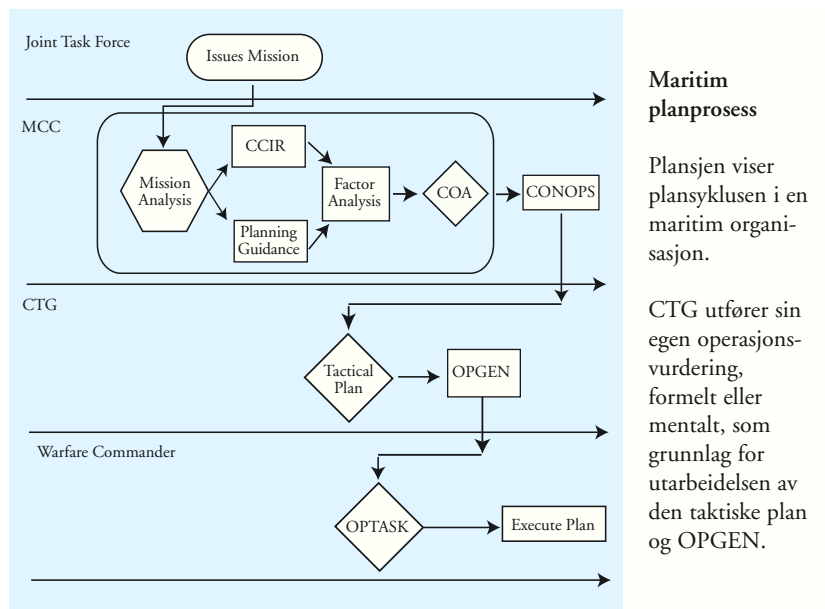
Joint Task Force

Issues Mission

MCC

Mission Analysis

CCIR

Planning Guidance

Factor Analysis

COA

CONOPS

CTG

Tactical Plan

OPGEN

Warfare Commander

OPTASK

Execute Plan

**Maritim planprosess**

Plansjen viser plansyklusen i en maritim organisasjon.

CTG utfører sin egen operasjonsvurdering, formelt eller mentalt, som grunnlag for utarbeidelsen av den taktiske plan og OPGEN.